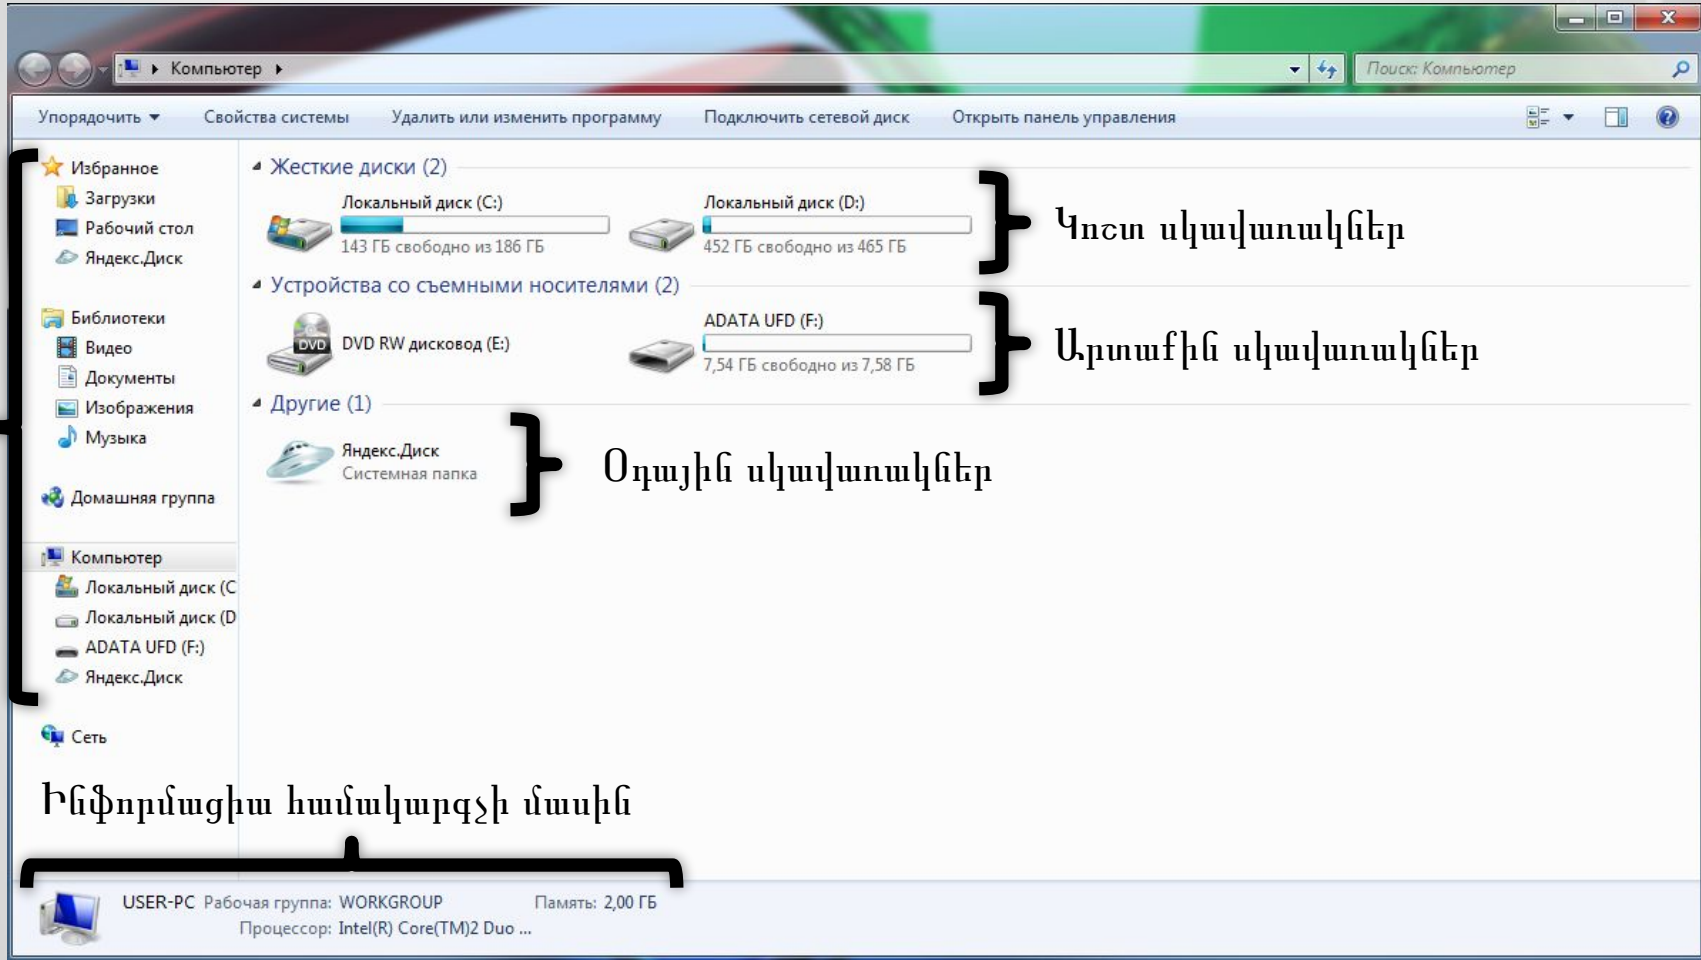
Компьютер

Поиск: Компьютер

Упорядочить ▾ Свойства системы Удалить или изменить программу Подключить сетевой диск Открыть панель управления

Избранное
Загрузки
Рабочий стол
Яндекс.Диск

Библиотеки
Видео
Документы
Изображения
Музыка

Домашняя группа

Компьютер
Локальный диск (C
Локальный диск (D
ADATA UFD (F:)
Яндекс.Диск

Сеть

Жесткие диски (2)

Локальный диск (C:)
143 ГБ свободно из 186 ГБ

Локальный диск (D:)
452 ГБ свободно из 465 ГБ

Կոշտ սկավառակներ

Устройства со съемными носителями (2)

DVD RW дисковод (E:)

ADATA UFD (F:)
7,54 ГБ свободно из 7,58 ГБ

Արտաքին սկավառակներ

Другие (1)

Яндекс.Диск
Системная папка

Օդային սկավառակներ

Ինֆորմացիա համակարգչի մասին

USER-PC Рабочая группа: WORKGROUP Память: 2,00 ГБ
Процессор: Intel(R) Core(TM)2 Duo ...